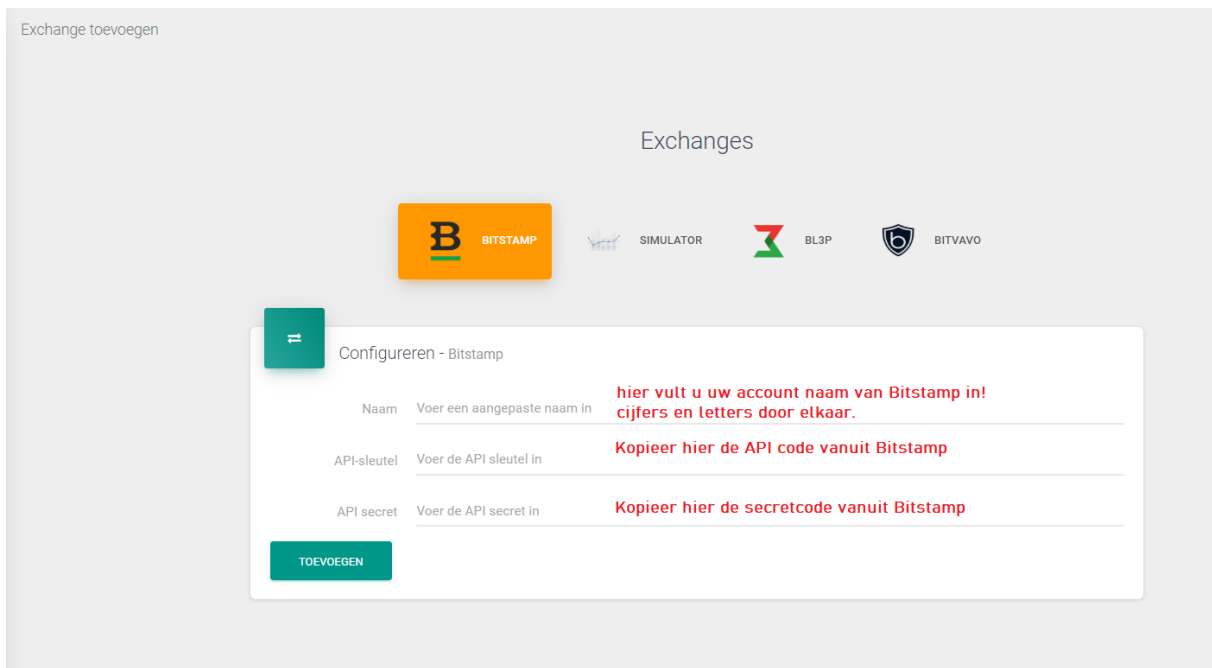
Exchange toevoegen

Exchanges

BITSTAMP SIMULATOR BL3P BITVAVO

Configureren - Bitstamp

Naam Voer een aangepaste naam in hier vult u uw account naam van Bitstamp in! cijfers en letters door elkaar.

API-sleutel Voer de API sleutel in Kopieer hier de API code vanuit Bitstamp

API secret Voer de API secret in Kopieer hier de secretcode vanuit Bitstamp

TOEVOEGEN